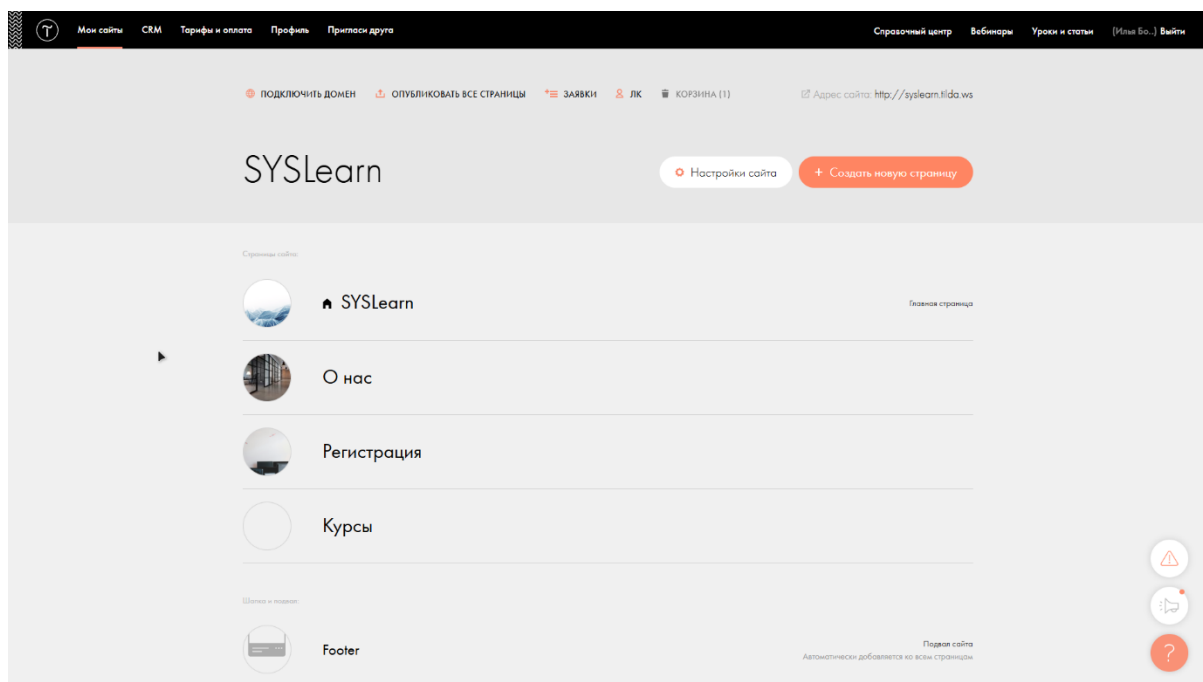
Мои сайты CRM Тарифы и оплата Профиль Пригласи друга

Справочный центр Вебинары Уроки и статьи (Илья Бо...) Выйти

ПОДКЛЮЧИТЬ ДОМЕН ОПУБЛИКОВАТЬ ВСЕ СТРАНИЦЫ ЗАЯВКИ ЛК КОРЗИНА (1)

Адрес сайта: http://syslearn.tilda.ws

SYSLearn

Настройки сайта

+ Создать новую страницу

Страницы сайта:

SYSLearn

Главная страница

О нас

Регистрация

Курсы

Шапка и подвал:

Footer

Подвал сайта

Автоматически добавляется ко всем страницам

?